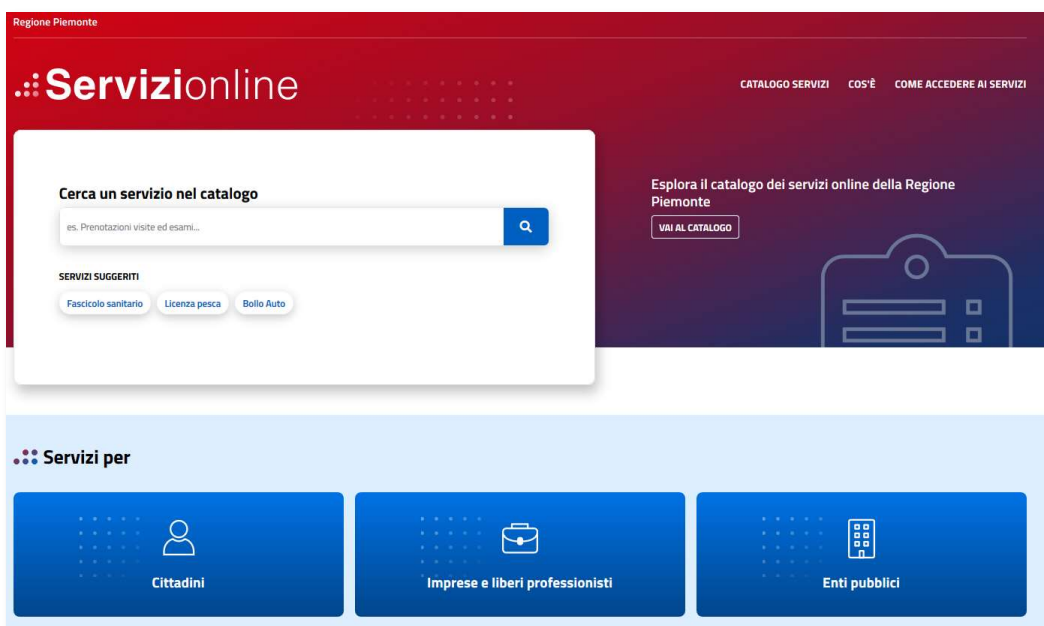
Regione Piemonte

Servizionline

CATALOGO SERVIZI COS'È COME ACCEDERE AI SERVIZI

Cerca un servizio nel catalogo

es. Prenotazioni visite ed esami...

SERVIZI SUGGERITI

Fascicolo sanitario Licenza pesca Bollo Auto

Esplora il catalogo dei servizi online della Regione Piemonte

VAI AL CATALOGO

Servizi per

Cittadini

Imprese e liberi professionisti

Enti pubblici